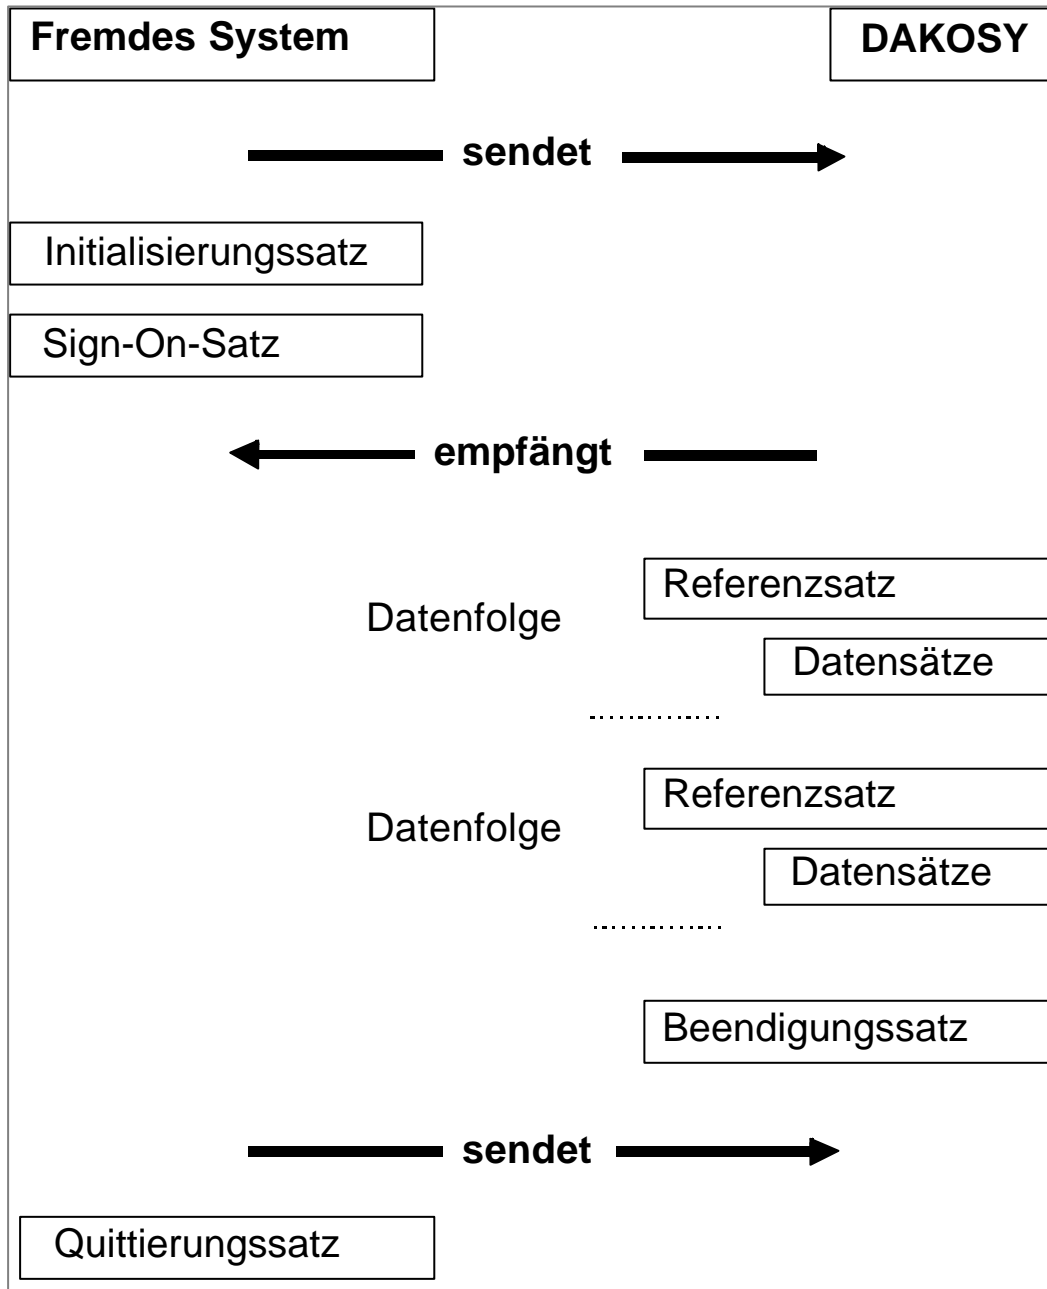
Fremdes System

DAKOSY

sendet

Initialisierungssatz

Sign-On-Satz

empfängt

Datenfolge

Referenzsatz

Datensätze

.............

Datenfolge

Referenzsatz

Datensätze

.............

Beendigungssatz

sendet

Quittierungssatz